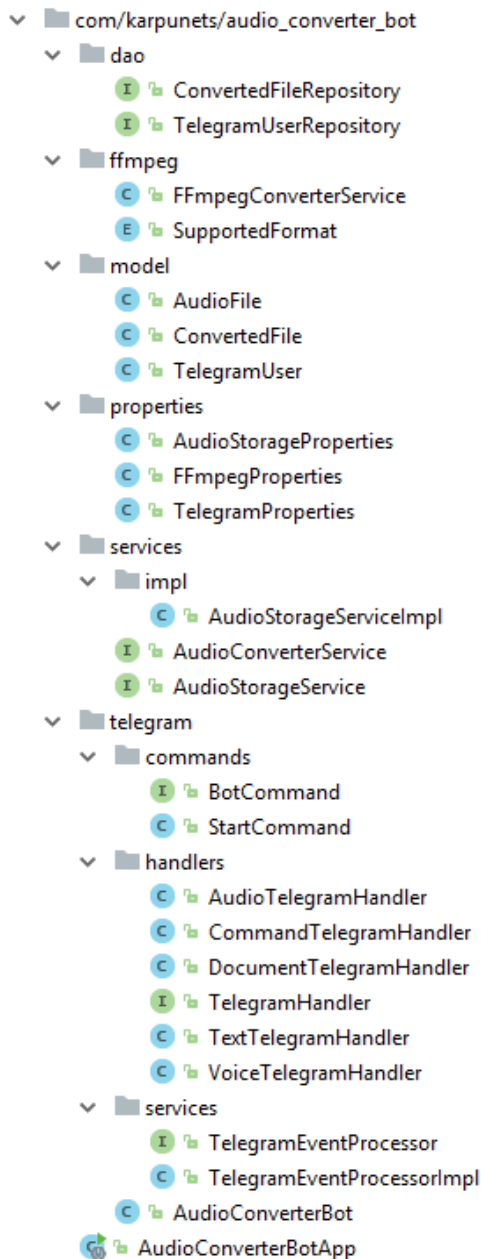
com/karpunets/audio_converter_bot
dao
I ConvertedFileRepository
I TelegramUserRepository
ffmpeg
C FFmpegConverterService
E SupportedFormat
model
C AudioFile
C ConvertedFile
C TelegramUser
properties
C AudioStorageProperties
C FFmpegProperties
C TelegramProperties
services
impl
C AudioStorageServiceImpl
I AudioConverterService
I AudioStorageService
telegram
commands
I BotCommand
C StartCommand
handlers
C AudioTelegramHandler
C CommandTelegramHandler
C DocumentTelegramHandler
I TelegramHandler
C TextTelegramHandler
C VoiceTelegramHandler
services
I TelegramEventProcessor
C TelegramEventProcessorImpl
C AudioConverterBot
AudioConverterBotApp